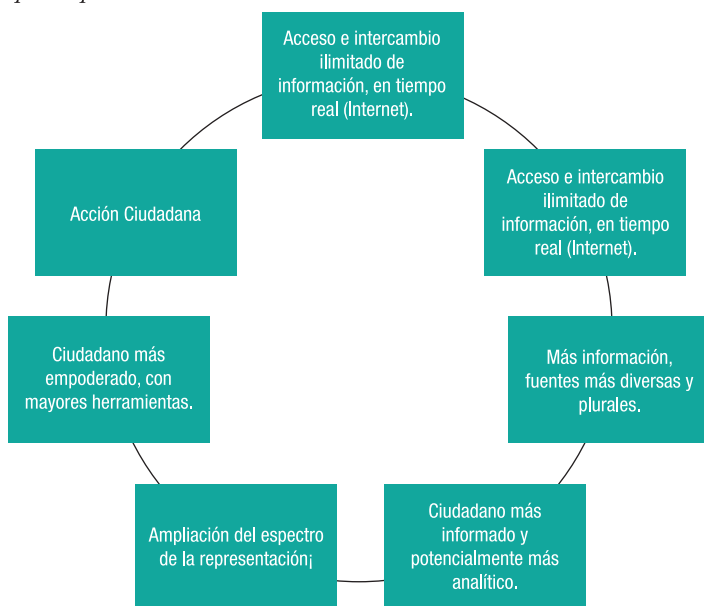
Acceso e intercambio ilimitado de información, en tiempo real (Internet).

Acceso e intercambio ilimitado de información, en tiempo real (Internet).

Más información, fuentes más diversas y plurales.

Ciudadano más informado y potencialmente más analítico.

Ampliación del espectro de la representación¡

Ciudadano más empoderado, con mayores herramientas.

Acción Ciudadana